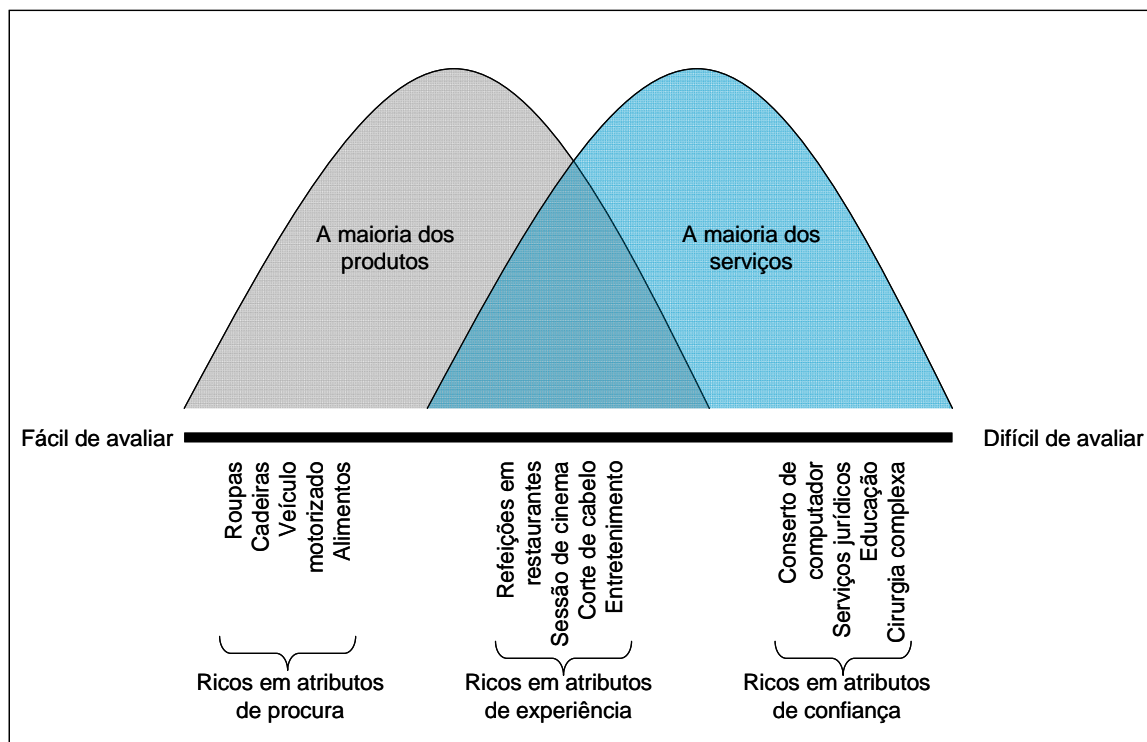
A maioria dos produtos

A maioria dos serviços

Fácil de avaliar

Difícil de avaliar

Roupas
Cadeiras
Veículo motorizado
Alimentos

Refeições em restaurantes
Sessão de cinema
Corte de cabelo
Entretenimento

Conserto de computador
Serviços jurídicos
Educação
Cirurgia complexa

Ricos em atributos de procura

Ricos em atributos de experiência

Ricos em atributos de confiança